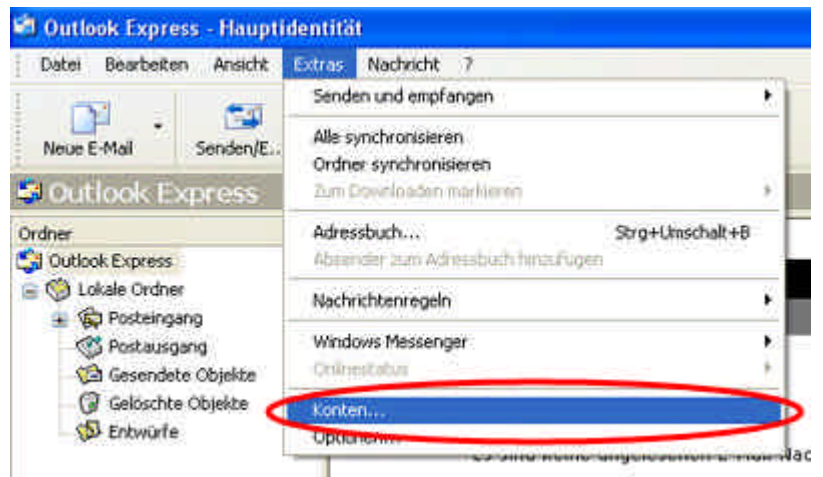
Outlook Express - Hauptidentität

Datei Bearbeiten Ansicht Extras Nachricht ?

Neue E-Mail

Senden/E...

Outlook Express

Ordner

Outlook Express

Lokale Ordner

Posteingang

Postausgang

Gesendete Objekte

Gelöschte Objekte

Entwürfe

Senden und empfangen

Alle synchronisieren

Ordner synchronisieren

Zum Downloaden markieren

Adressbuch... Strg+Umschalt+B

Absender zum Adressbuch hinzufügen

Nachrichtenregeln

Windows Messenger

Onlinestatus

Konten...

Optionen...

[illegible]